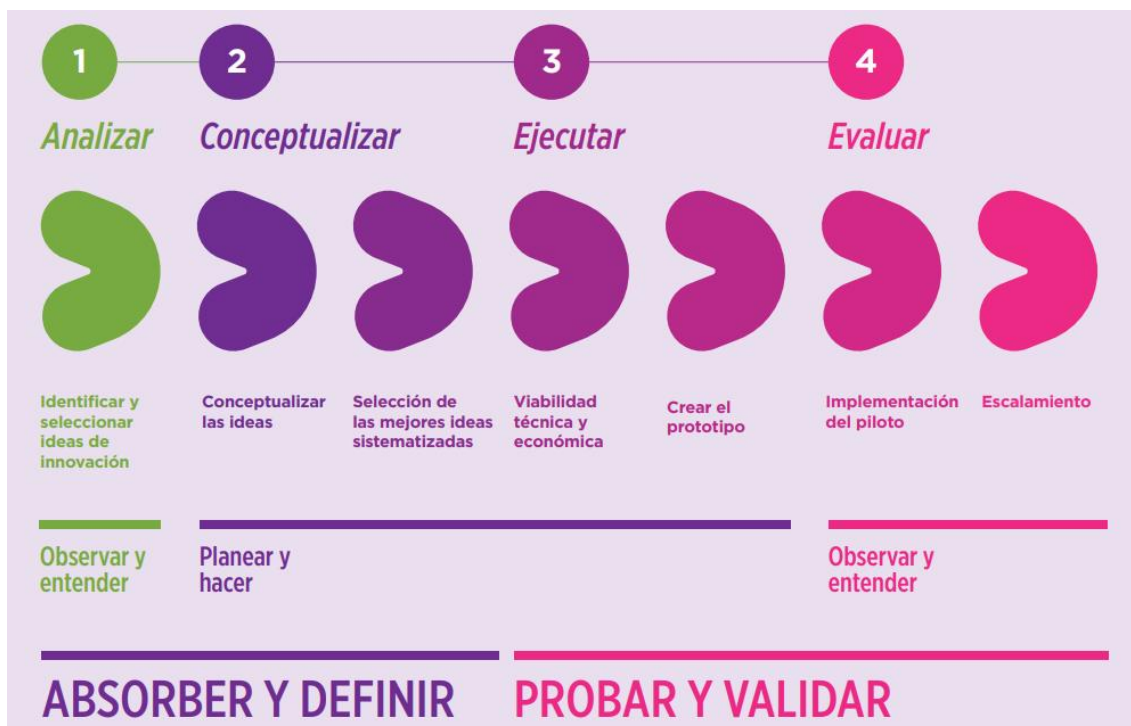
1
Analizar

2
Conceptualizar

3
Ejecutar

4
Evaluar

Identificar y seleccionar ideas de innovación

Conceptualizar las ideas

Selección de las mejores ideas sistematizadas

Viabilidad técnica y económica

Crear el prototipo

Implementación del piloto

Escalamiento

Observar y entender

Planear y hacer

Observar y entender

ABSORBER Y DEFINIR

PROBAR Y VALIDAR